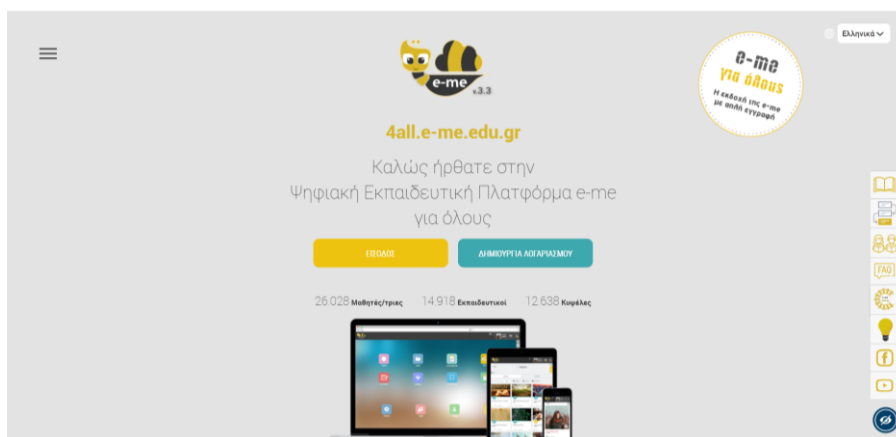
Ελληνικά

e-me
v.3.3

e-me
για όλους
Η έκδοση της e-me
με απλή εγγραφή

4all.e-me.edu.gr

Καλώς ήρθατε στην
Ψηφιακή Εκπαιδευτική Πλατφόρμα e-me
για όλους

ΕΙΣΟΔΟΣ

ΔΗΜΙΟΥΡΓΙΑ ΛΟΓΑΡΙΑΣΜΟΥ

26.028 Μαθητές/τριες 14.918 Εκπαιδευτικοί 12.638 Κυψέλες

FAQ